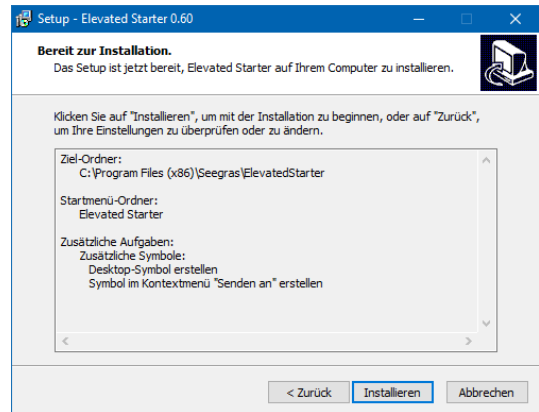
Setup - Elevated Starter 0.60

Bereit zur Installation.
Das Setup ist jetzt bereit, Elevated Starter auf Ihrem Computer zu installieren.

Klicken Sie auf "Installieren", um mit der Installation zu beginnen, oder auf "Zurück", um Ihre Einstellungen zu überprüfen oder zu ändern.

Ziel-Ordner:
C:\Program Files (x86)\Seegras\ElevatedStarter

Startmenü-Ordner:
Elevated Starter

Zusätzliche Aufgaben:
Zusätzliche Symbole:
Desktop-Symbol erstellen
Symbol im Kontextmenü "Senden an" erstellen

< Zurück
Installieren
Abbrechen